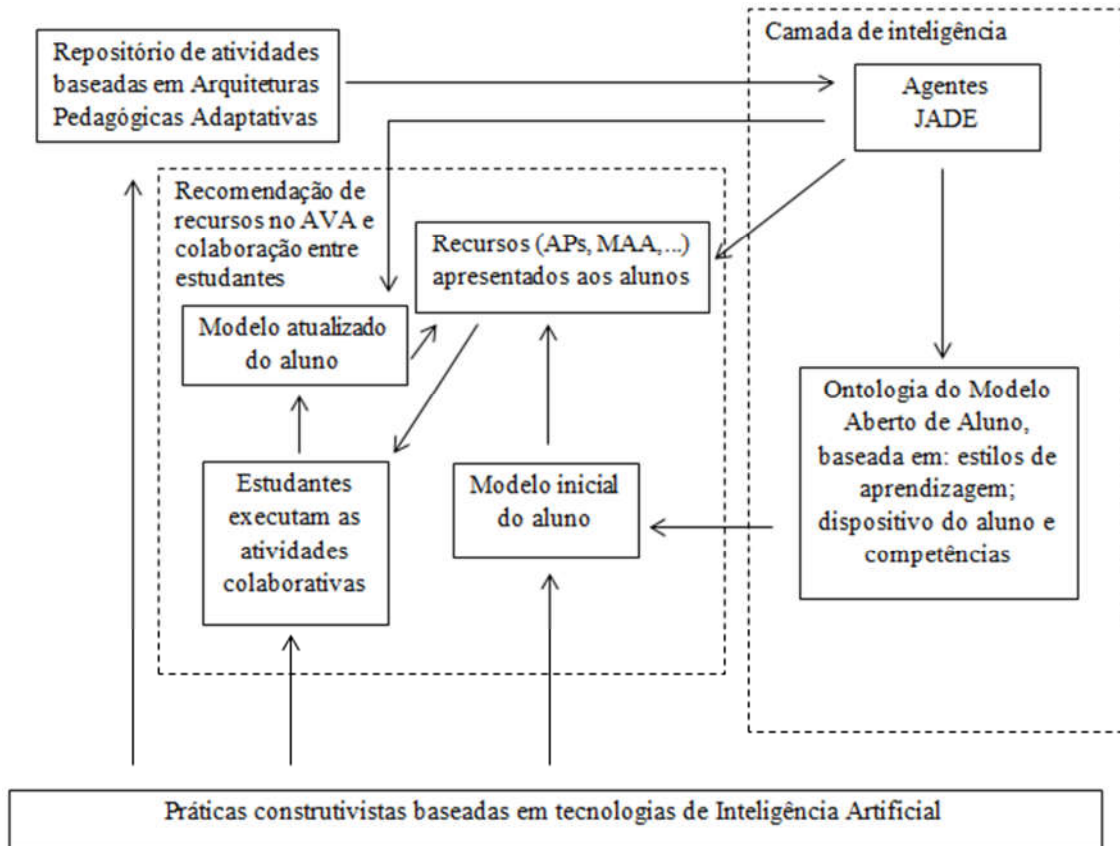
Repositório de atividades baseadas em Arquiteturas Pedagógicas Adaptativas

Camada de inteligência

Agentes JADE

Recomendação de recursos no AVA e colaboração entre estudantes

Recursos (APs, MAA,...) apresentados aos alunos

Modelo atualizado do aluno

Ontologia do Modelo Aberto de Aluno, baseada em: estilos de aprendizagem; dispositivo do aluno e competências

Estudantes executam as atividades colaborativas

Modelo inicial do aluno

Práticas construtivistas baseadas em tecnologias de Inteligência Artificial